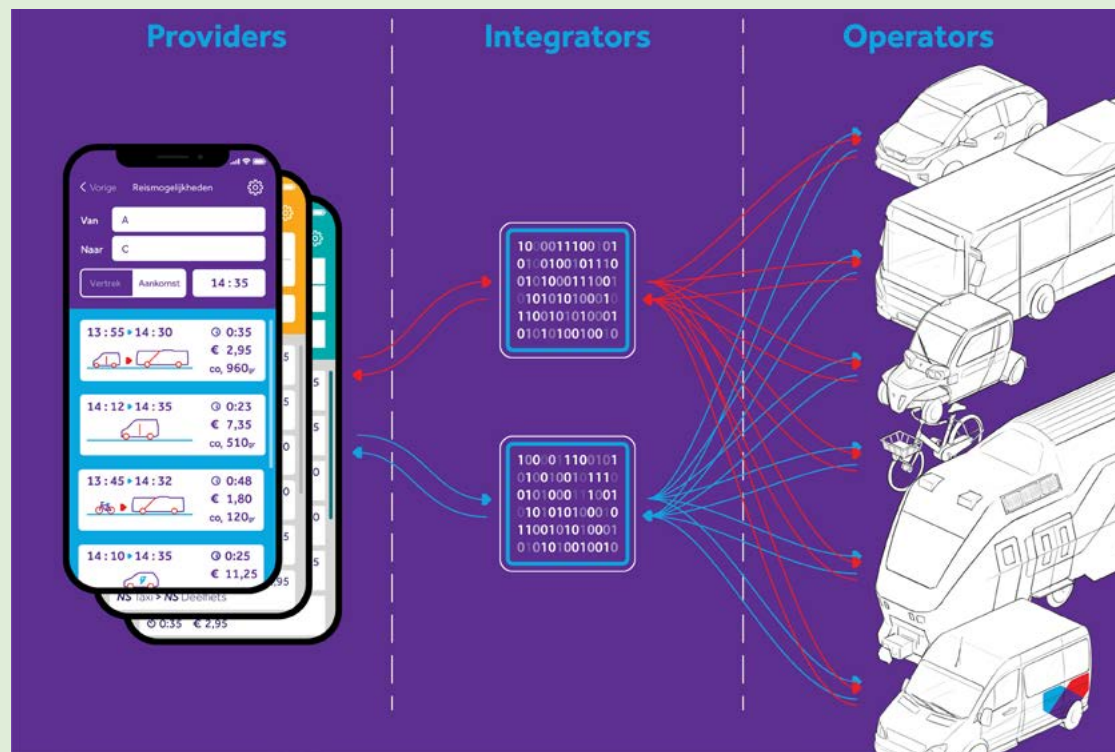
Providers

Integrators

Operators

< Vorige Reismogelijkheden

Van A

Naar C

Vertrek Aankomst 14 : 35

13 : 55 • 14 : 30 0:35 € 2,95 $co_2$ 960gr

14 : 12 • 14 : 35 0:23 € 7,35 $co_2$ 510gr

13 : 45 • 14 : 32 0:48 € 1,80 $co_2$ 120gr

14 : 10 • 14 : 35 0:25 € 11,25

NS Taxi > NS Deelfiets

0:35 € 2,95

95

1000111100101
0100100101110
0101000111001
0101010100010
1100101010001
0101010010010

1000111100101
0100100101110
0101000111001
0101010100010
1100101010001
0101010010010